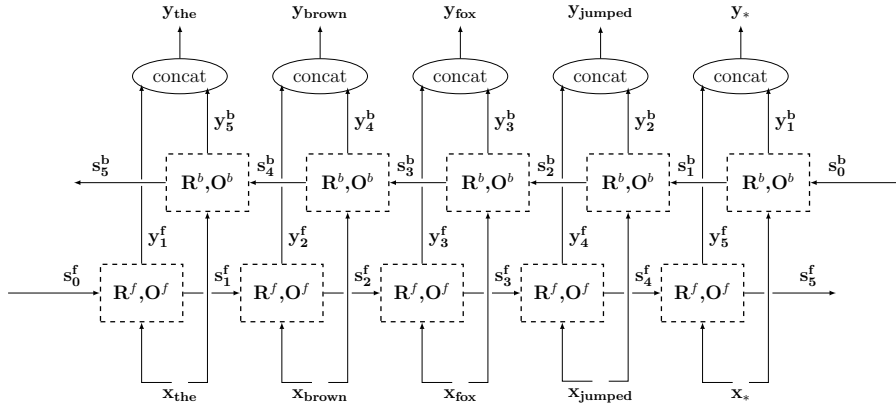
$\mathbf{y_{the}}$ $\mathbf{y_{brown}}$ $\mathbf{y_{fox}}$ $\mathbf{y_{jumped}}$ $\mathbf{y_{*}}$

concat concat concat concat concat

$\mathbf{y^b_5}$ $\mathbf{y^b_4}$ $\mathbf{y^b_3}$ $\mathbf{y^b_2}$ $\mathbf{y^b_1}$

$\mathbf{s^b_5}$ $\mathbf{R}^b$,$\mathbf{O}^b$ $\mathbf{s^b_4}$ $\mathbf{R}^b$,$\mathbf{O}^b$ $\mathbf{s^b_3}$ $\mathbf{R}^b$,$\mathbf{O}^b$ $\mathbf{s^b_2}$ $\mathbf{R}^b$,$\mathbf{O}^b$ $\mathbf{s^b_1}$ $\mathbf{R}^b$,$\mathbf{O}^b$ $\mathbf{s^b_0}$

$\mathbf{y^f_1}$ $\mathbf{y^f_2}$ $\mathbf{y^f_3}$ $\mathbf{y^f_4}$ $\mathbf{y^f_5}$

$\mathbf{s^f_0}$ $\mathbf{R}^f$,$\mathbf{O}^f$ $\mathbf{s^f_1}$ $\mathbf{R}^f$,$\mathbf{O}^f$ $\mathbf{s^f_2}$ $\mathbf{R}^f$,$\mathbf{O}^f$ $\mathbf{s^f_3}$ $\mathbf{R}^f$,$\mathbf{O}^f$ $\mathbf{s^f_4}$ $\mathbf{R}^f$,$\mathbf{O}^f$ $\mathbf{s^f_5}$

$\mathbf{x_{the}}$ $\mathbf{x_{brown}}$ $\mathbf{x_{fox}}$ $\mathbf{x_{jumped}}$ $\mathbf{x_{*}}$